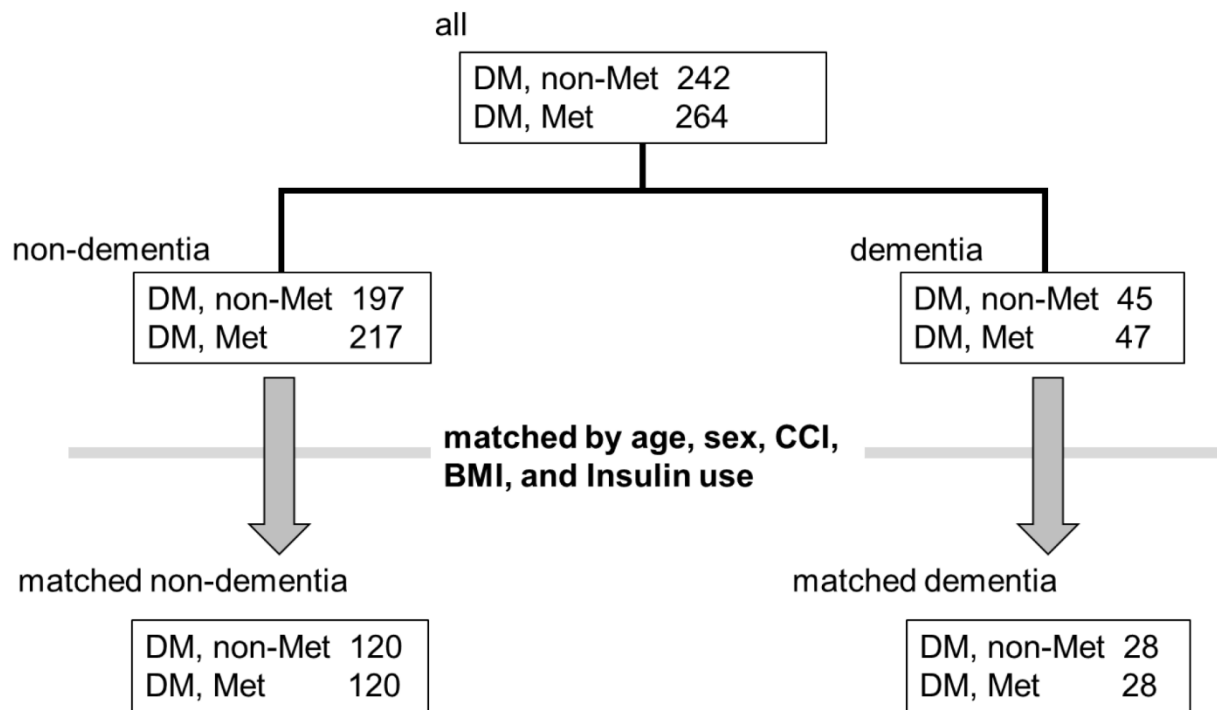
all

DM, non-Met 242
DM, Met 264

non-dementia

DM, non-Met 197
DM, Met 217

dementia

DM, non-Met 45
DM, Met 47

**matched by age, sex, CCI, BMI, and Insulin use**

matched non-dementia

DM, non-Met 120
DM, Met 120

matched dementia

DM, non-Met 28
DM, Met 28